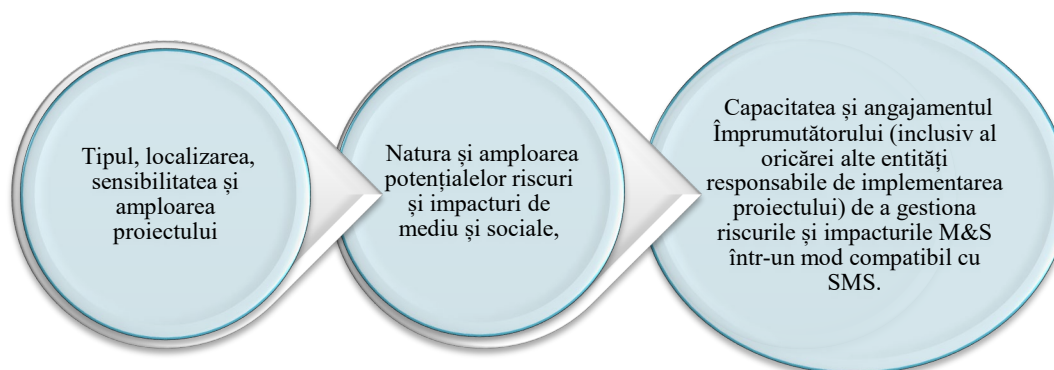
Tipul, localizarea, sensibilitatea și amploarea proiectului

Natura și amploarea potențialelor riscuri și impacturi de mediu și sociale,

Capacitatea și angajamentul Împrumutătorului (inclusiv al oricărei alte entități responsabile de implementarea proiectului) de a gestiona riscurile și impacturile M&S într-un mod compatibil cu SMS.